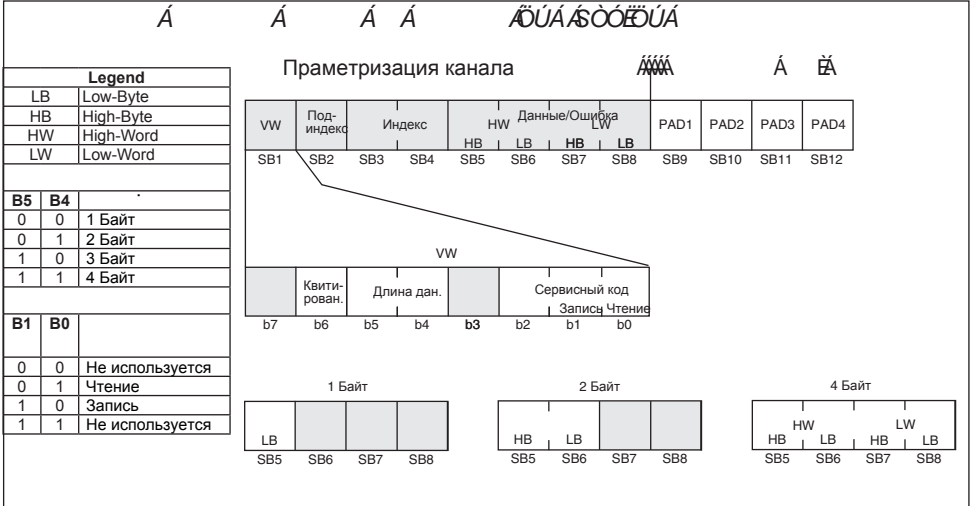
Á Á Á Á ÁÖÚÁ ÁSÒÓÉÖÚÁ

Праметризация канала ÁÁÁÁÁ Á ÈÁ

| Legend | |
|---|---|
| LB | Low-Byte |
| HB | High-Byte |
| HW | High-Word |
| LW | Low-Word |

| B5 | B4 | |
|---|---|---|
| 0 | 0 | 1 Байт |
| 0 | 1 | 2 Байт |
| 1 | 0 | 3 Байт |
| 1 | 1 | 4 Байт |

| B1 | B0 | |
|---|---|---|
| 0 | 0 | Не используется |
| 0 | 1 | Чтение |
| 1 | 0 | Запись |
| 1 | 1 | Не используется |

VW | Под-индекс | Индекс | Данные/Ошибка HW LW HB LB HB LB | PAD1 | PAD2 | PAD3 | PAD4

SB1 SB2 SB3 SB4 SB5 SB6 SB7 SB8 SB9 SB10 SB11 SB12

VW

Квити-рован. | Длина дан. | Сервисный код Запись Чтение

b7 b6 b5 b4 b3 b2 b1 b0

1 Байт
LB
SB5 SB6 SB7 SB8

2 Байт
HB LB
SB5 SB6 SB7 SB8

4 Байт
HW LW
HB LB HB LB
SB5 SB6 SB7 SB8